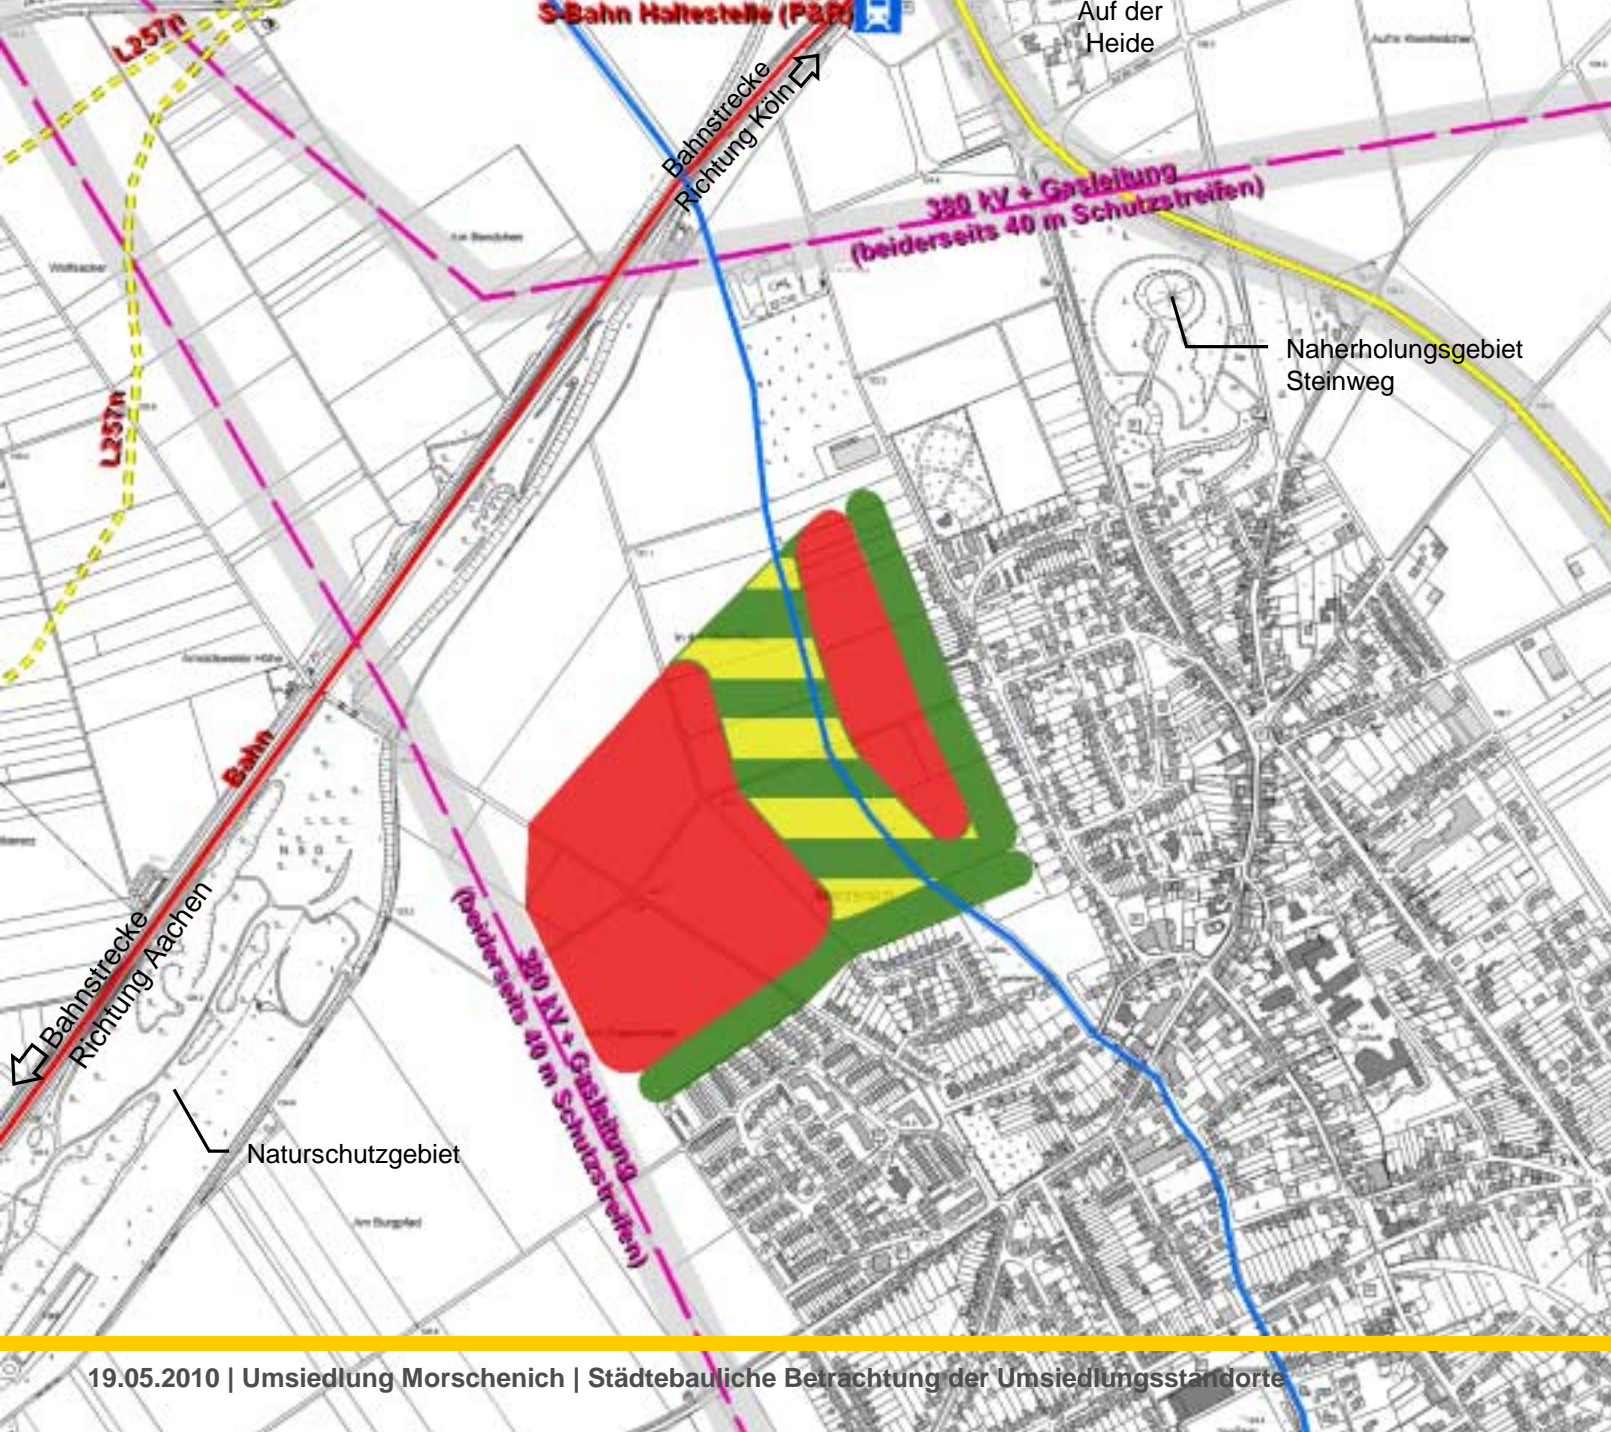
S-Bahn Haltestelle (P&R)

Auf der Heide

L257n

Bahnstrecke Richtung Köln

380 kV + Gasleitung (beiderseits 40 m Schutzstreifen)

Naherholungsgebiet Steinweg

L257n

Bahn

Bahnstrecke Richtung Aachen

380 kV + Gasleitung (beiderseits 40 m Schutzstreifen)

Naturschutzgebiet

19.05.2010 | Umsiedlung Morschenich | Städtebauliche Betrachtung der Umsiedlungsstandorte